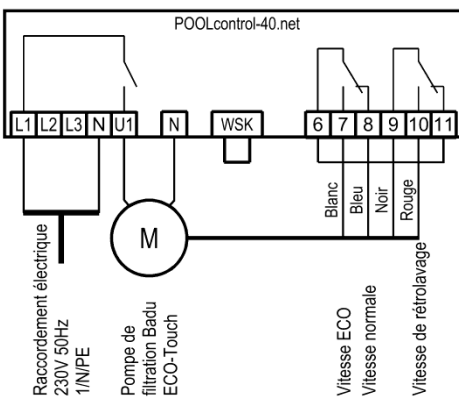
POOLcontrol-40.net

L1 L2 L3 N U1 N WSK 6 7 8 9 10 11

M

Blanc
Bleu
Noir
Rouge

Raccordement électrique 230V 50Hz 1/N/PE

Pompe de filtration Badu ECO-Touch

Vitesse ECO
Vitesse normale

Vitesse de rétrolavage